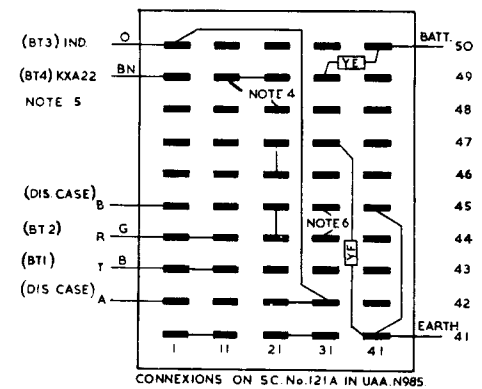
(BT3) IND. O
(BT4) KXA22 BN
NOTE 5
(DIS. CASE) B
(BT 2) R G
(BT1) T B
(DIS CASE) A

BATT. 50
YE
49
NOTE 4
48
47
46
45
NOTE 6
44
YE
43
42
EARTH 41

1 11 21 31 41

CONNEXIONS ON SC. No.121A IN UAA. N985.